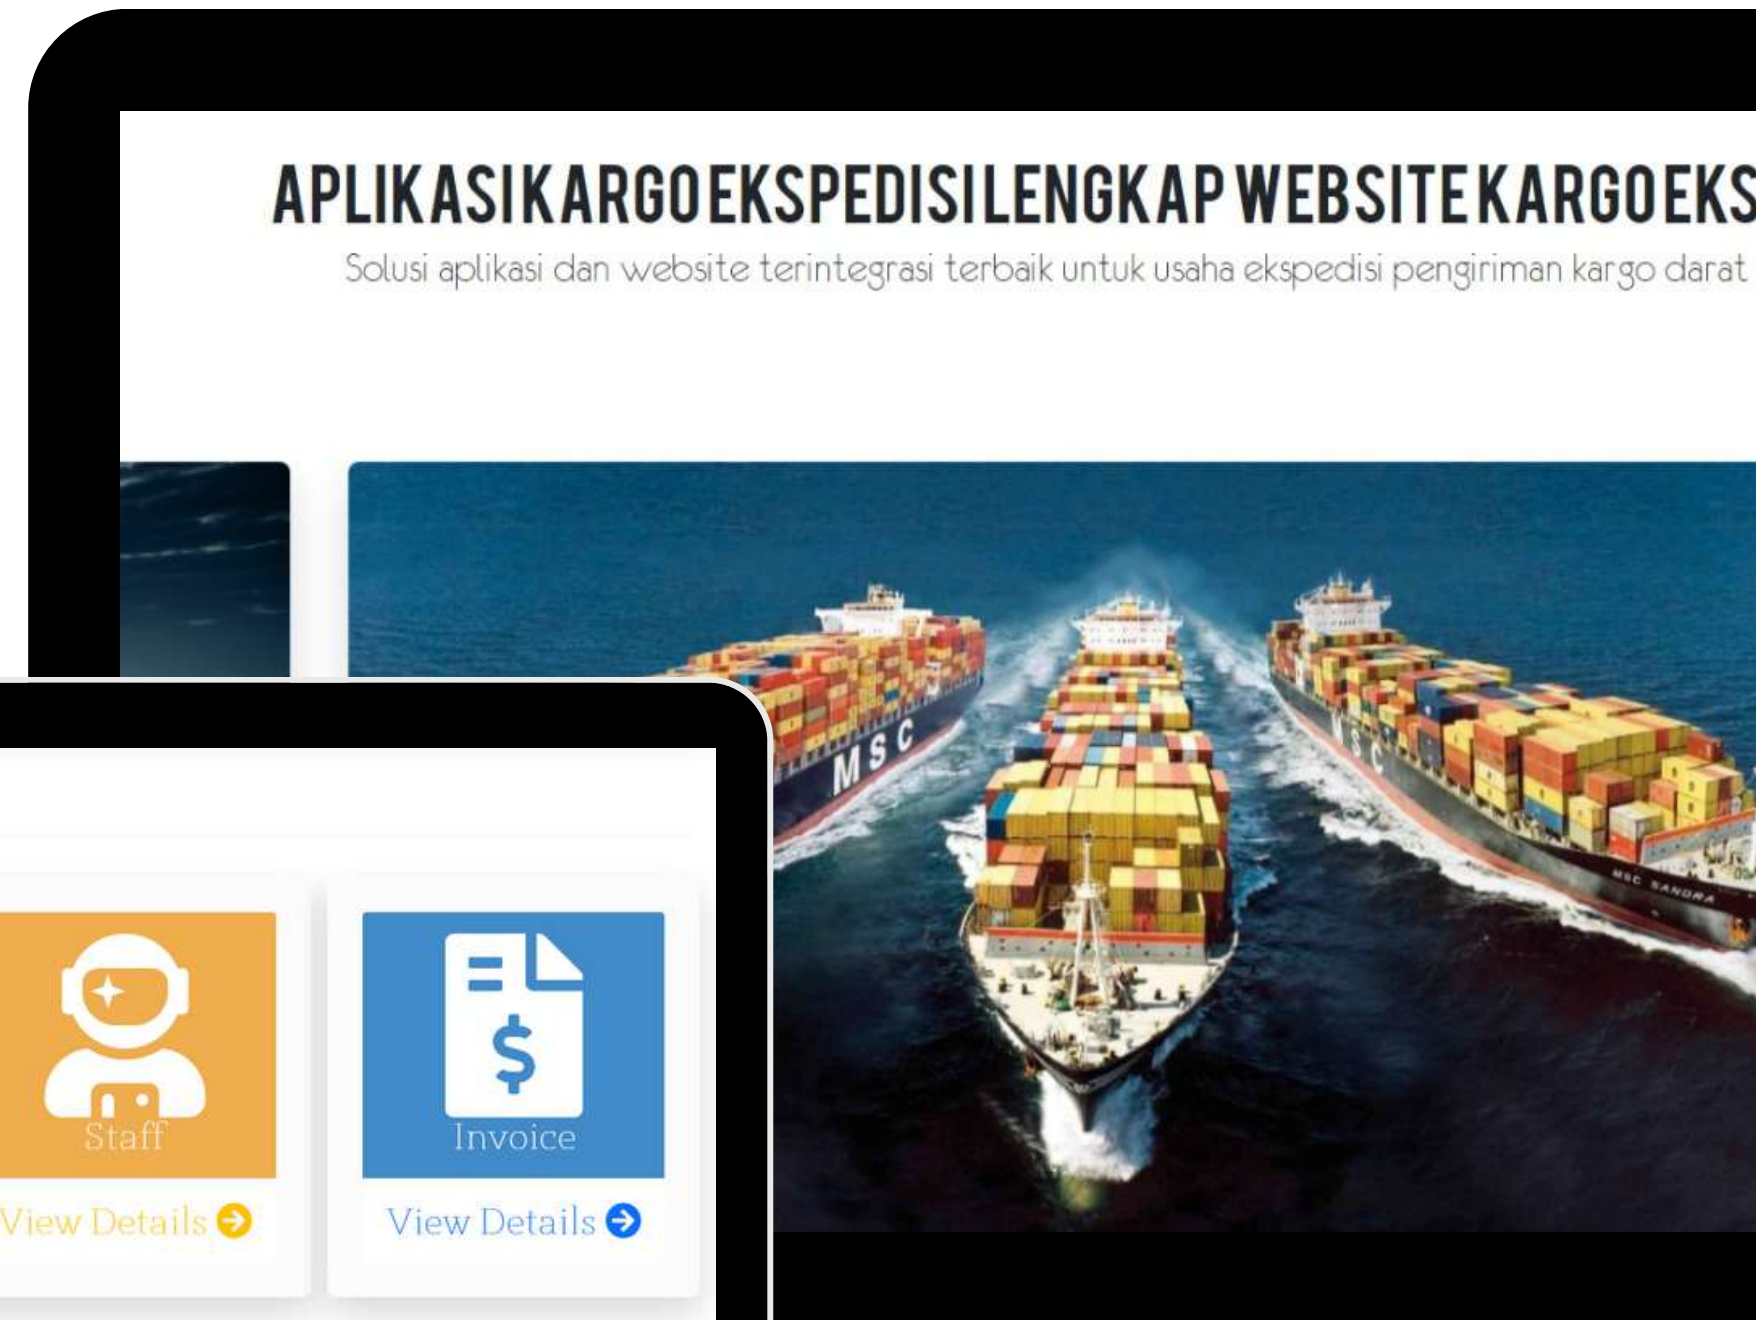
APLIKASI KARGO EKSPEDISI LENGKAP WEBSITE KARGO EKS

Solusi aplikasi dan website terintegrasi terbaik untuk usaha ekspedisi pengiriman kargo darat

MSC

MSC

MSC SANDRA

Staff

View Details

Invoice

View Details